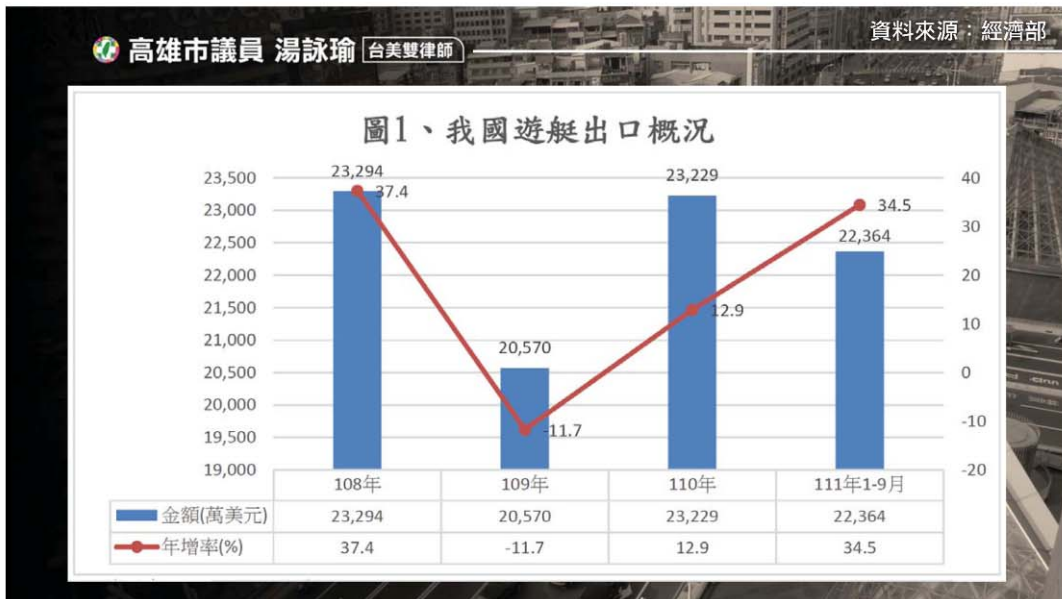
高雄市議員 湯詠瑜 台美雙律師

資料來源：經濟部

圖1、我國遊艇出口概況

23,500
23,000
22,500
22,000
21,500
21,000
20,500
20,000
19,500
19,000

40
30
20
10
0
-10
-20

23,294
37.4
20,570
-11.7
23,229
12.9
22,364
34.5

| | 108年 | 109年 | 110年 | 111年1-9月 |
|---|---|---|---|---|
| 金額(萬美元) | 23,294 | 20,570 | 23,229 | 22,364 |
| 年增率(%) | 37.4 | -11.7 | 12.9 | 34.5 |